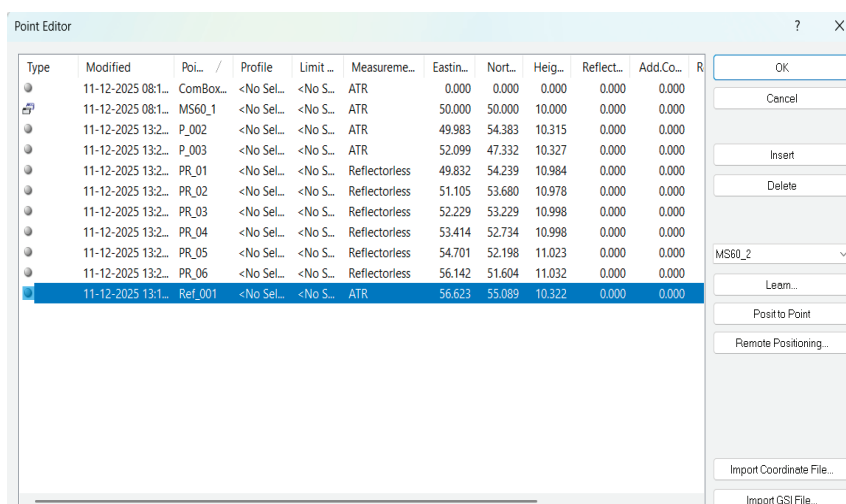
Point Editor

? X

| Type | Modified | Poi... / | Profile | Limit ... | Measureme... | Eastin... | Nort... | Heig... | Reflect... | Add.Co... | R |
|---|---|---|---|---|---|---|---|---|---|---|---|
| | 11-12-2025 08:1... | ComBox... | <No Sel... | <No S... | ATR | 0.000 | 0.000 | 0.000 | 0.000 | 0.000 | |
| | 11-12-2025 08:1... | MS60_1 | <No Sel... | <No S... | ATR | 50.000 | 50.000 | 10.000 | 0.000 | 0.000 | |
| | 11-12-2025 13:2... | P_002 | <No Sel... | <No S... | ATR | 49.983 | 54.383 | 10.315 | 0.000 | 0.000 | |
| | 11-12-2025 13:2... | P_003 | <No Sel... | <No S... | ATR | 52.099 | 47.332 | 10.327 | 0.000 | 0.000 | |
| | 11-12-2025 13:2... | PR_01 | <No Sel... | <No S... | Reflectorless | 49.832 | 54.239 | 10.984 | 0.000 | 0.000 | |
| | 11-12-2025 13:2... | PR_02 | <No Sel... | <No S... | Reflectorless | 51.105 | 53.680 | 10.978 | 0.000 | 0.000 | |
| | 11-12-2025 13:2... | PR_03 | <No Sel... | <No S... | Reflectorless | 52.229 | 53.229 | 10.998 | 0.000 | 0.000 | |
| | 11-12-2025 13:2... | PR_04 | <No Sel... | <No S... | Reflectorless | 53.414 | 52.734 | 10.998 | 0.000 | 0.000 | |
| | 11-12-2025 13:2... | PR_05 | <No Sel... | <No S... | Reflectorless | 54.701 | 52.198 | 11.023 | 0.000 | 0.000 | |
| | 11-12-2025 13:2... | PR_06 | <No Sel... | <No S... | Reflectorless | 56.142 | 51.604 | 11.032 | 0.000 | 0.000 | |
| | 11-12-2025 13:1... | Ref_001 | <No Sel... | <No S... | ATR | 56.623 | 55.089 | 10.322 | 0.000 | 0.000 | |

OK
Cancel
Insert
Delete
MS60_2
Learn...
Posit to Point
Remote Positioning...
Import Coordinate File...
Import GSI File...